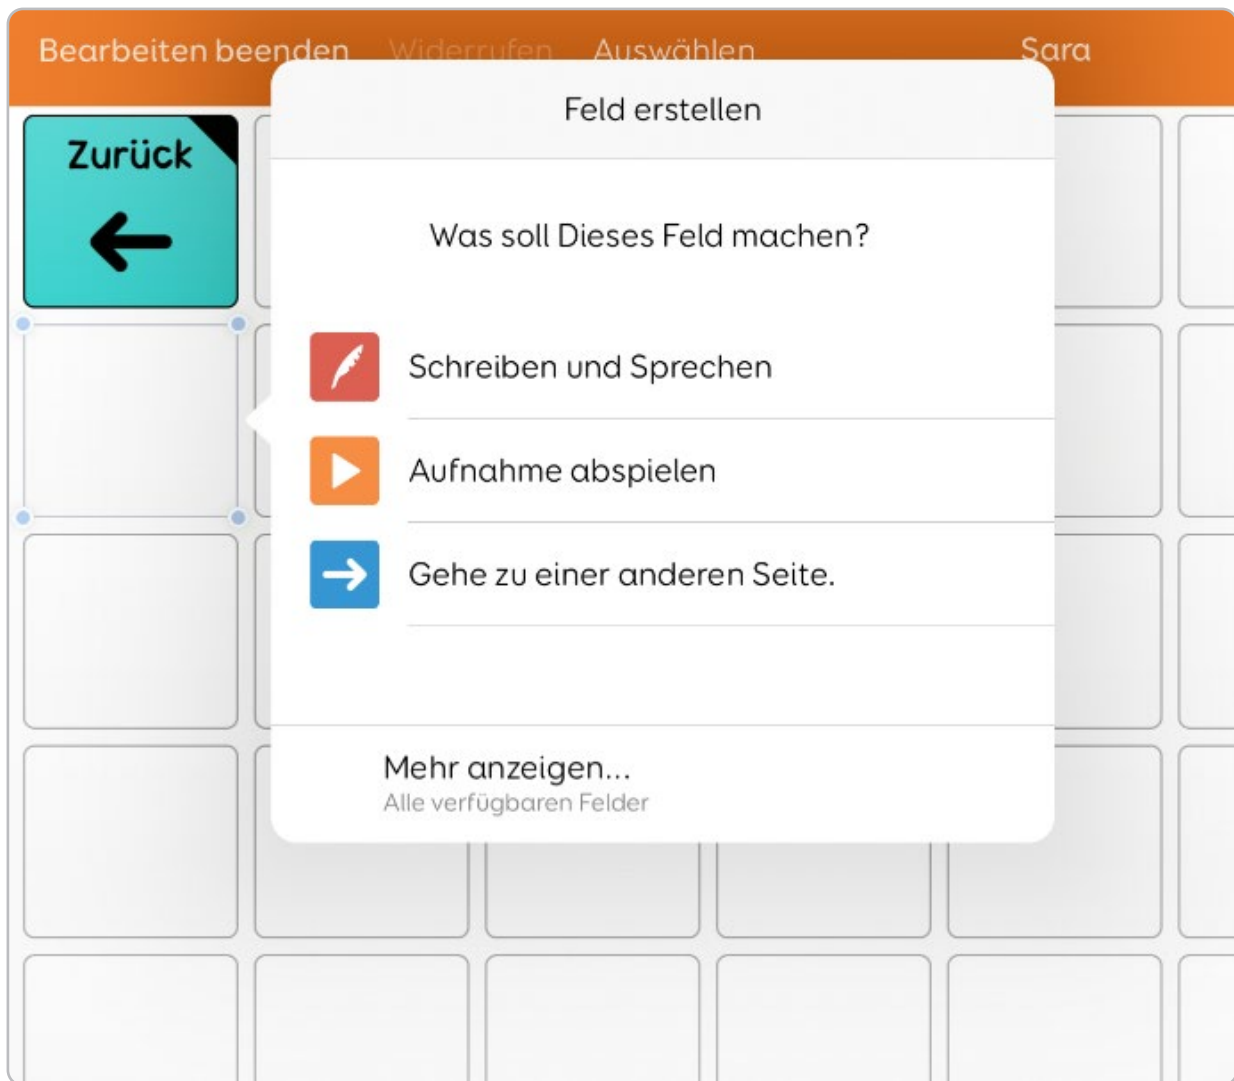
Bearbeiten beenden Widerrufen Auswählen Sara

Zurück

Feld erstellen

Was soll Dieses Feld machen?

Schreiben und Sprechen

Aufnahme abspielen

Gehe zu einer anderen Seite.

Mehr anzeigen...
Alle verfügbaren Felder